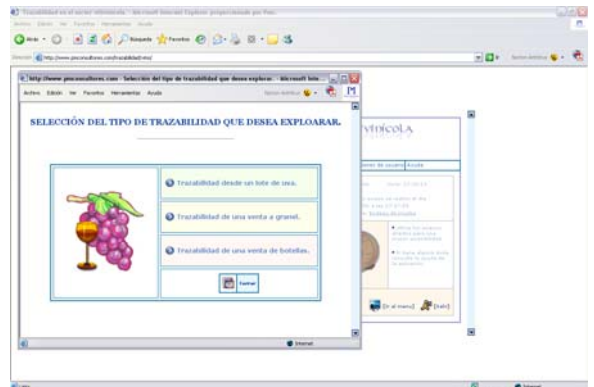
Trazabilidad en el sector vitivinícola - Microsoft Internet Explorer proporcionado por Raec

Archivo Edición Ver Favoritos Herramientas Ayuda

Atrás Búsqueda Favoritos

Dirección http://www.gmconsultores.com/trazabilidad.html

http://www.gmconsultores.com - Selección del tipo de trazabilidad que desea explorar. - Microsoft Inte...

Archivo Edición Ver Favoritos Herramientas Ayuda

SELECCIÓN DEL TIPO DE TRAZABILIDAD QUE DESEA EXPLOARAR.

Trazabilidad desde un lote de uva.

Trazabilidad de una venta a granel.

Trazabilidad de una venta de botellas.

Cerrar

Internet

VITIVINÍCOLA

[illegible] de usuario Ayuda

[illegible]

[Ir al menú] [Salir]

Internet